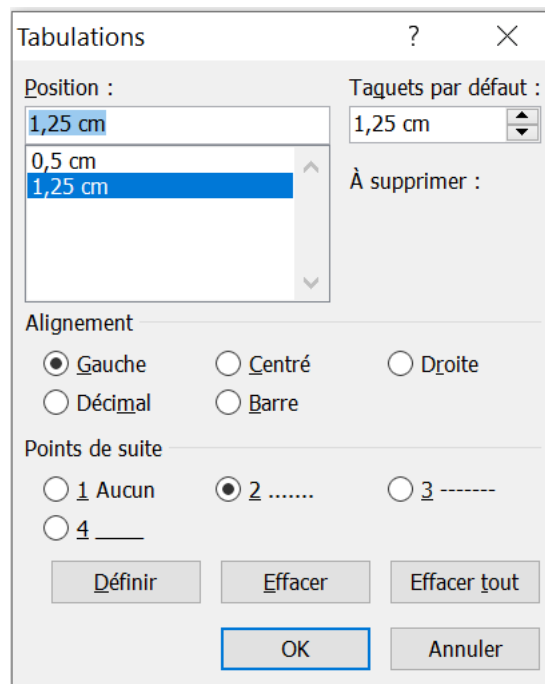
Tabulations ? ×

Position :
1,25 cm
0,5 cm
1,25 cm

Taquets par défaut :
1,25 cm

À supprimer :

Alignement
Gauche
Centré
Droite
Décimal
Barre

Points de suite
1 Aucun
2 .......
3 -------
4 ____

Définir
Effacer
Effacer tout

OK
Annuler